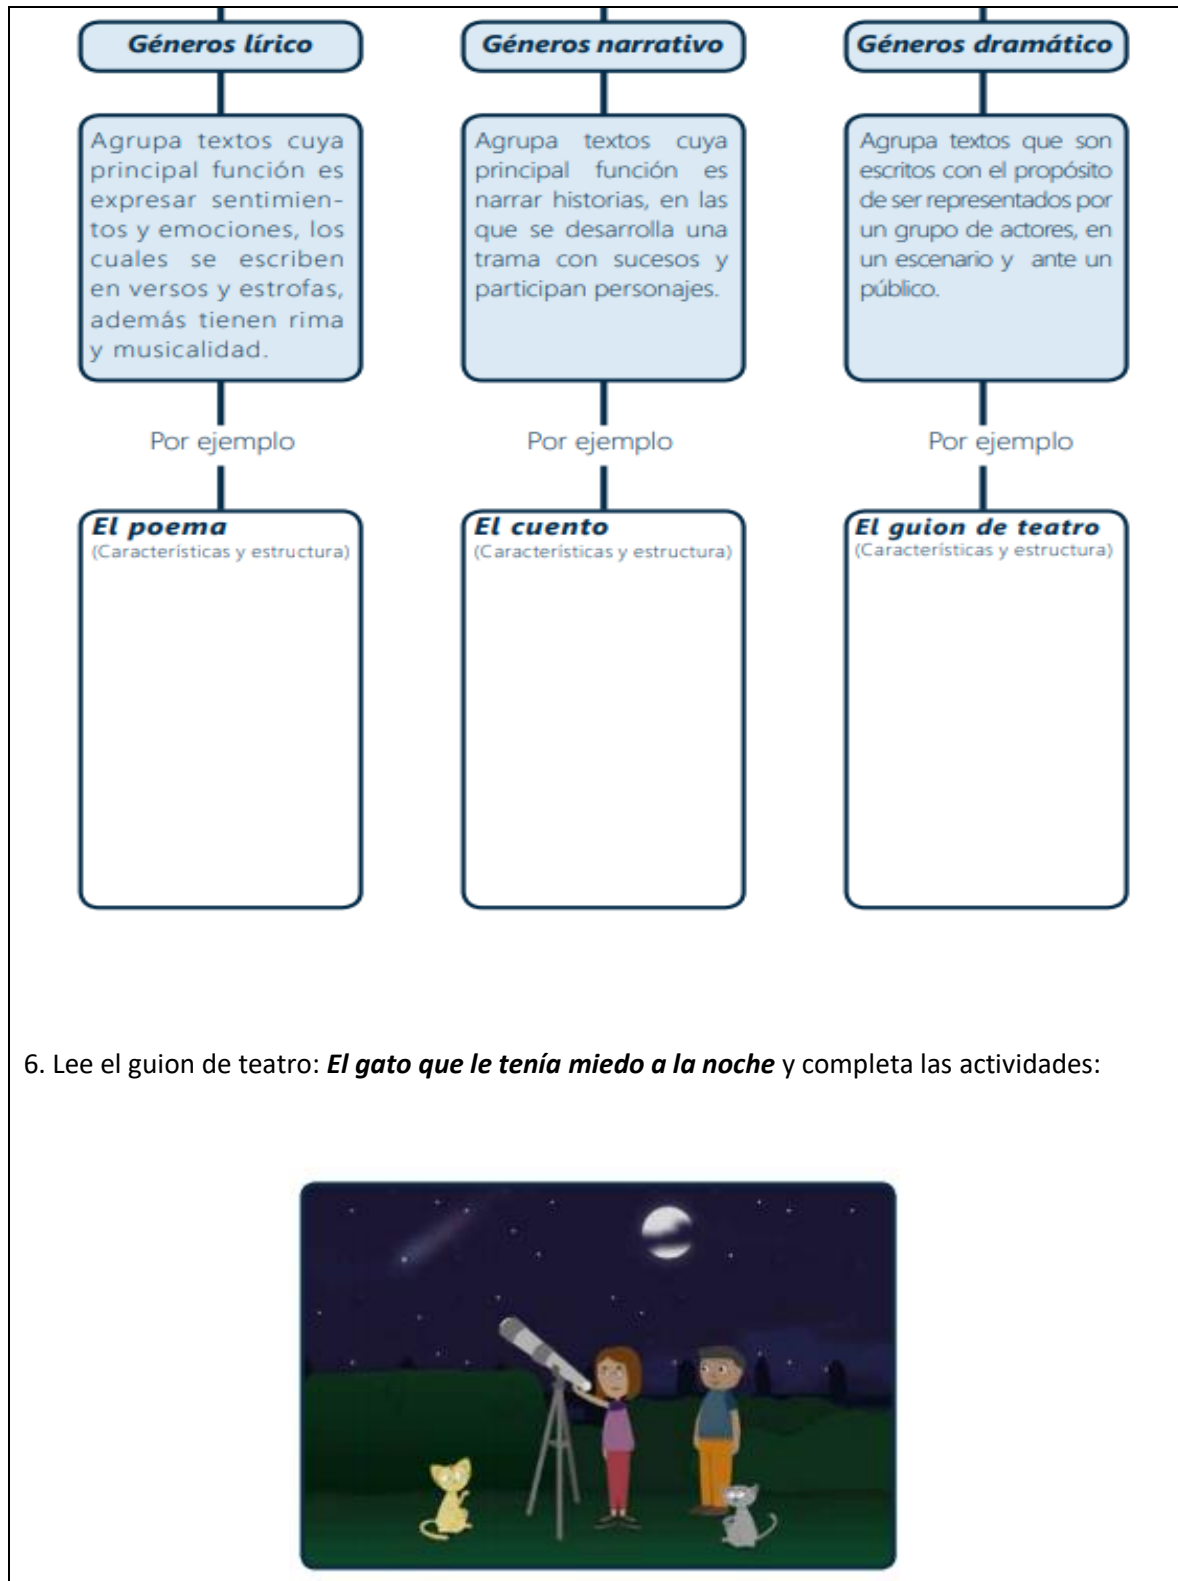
Géneros lírico

Agrupa textos cuya principal función es expresar sentimientos y emociones, los cuales se escriben en versos y estrofas, además tienen rima y musicalidad.

Por ejemplo

El poema
(Características y estructura)

Géneros narrativo

Agrupa textos cuya principal función es narrar historias, en las que se desarrolla una trama con sucesos y participan personajes.

Por ejemplo

El cuento
(Características y estructura)

Géneros dramático

Agrupa textos que son escritos con el propósito de ser representados por un grupo de actores, en un escenario y ante un público.

Por ejemplo

El guion de teatro
(Características y estructura)

6. Lee el guion de teatro: ***El gato que le tenía miedo a la noche*** y completa las actividades: